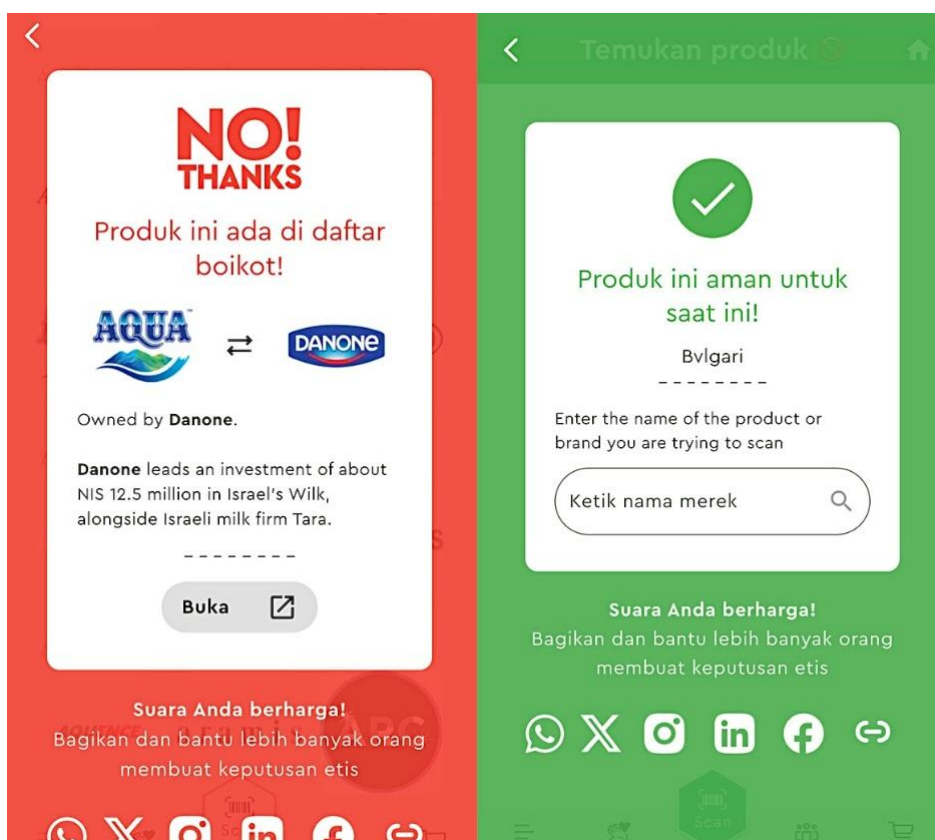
NO! THANKS

Produk ini ada di daftar boikot!

AQUA ⇄ DANONE

Owned by **Danone**.

**Danone** leads an investment of about NIS 12.5 million in Israel's Wilk, alongside Israeli milk firm Tara.

--------

Buka

Suara Anda berharga!
Bagikan dan bantu lebih banyak orang membuat keputusan etis

Temukan produk

Produk ini aman untuk saat ini!

Bvlgari

--------

Enter the name of the product or brand you are trying to scan

Ketik nama merek

Suara Anda berharga!
Bagikan dan bantu lebih banyak orang membuat keputusan etis

Scan